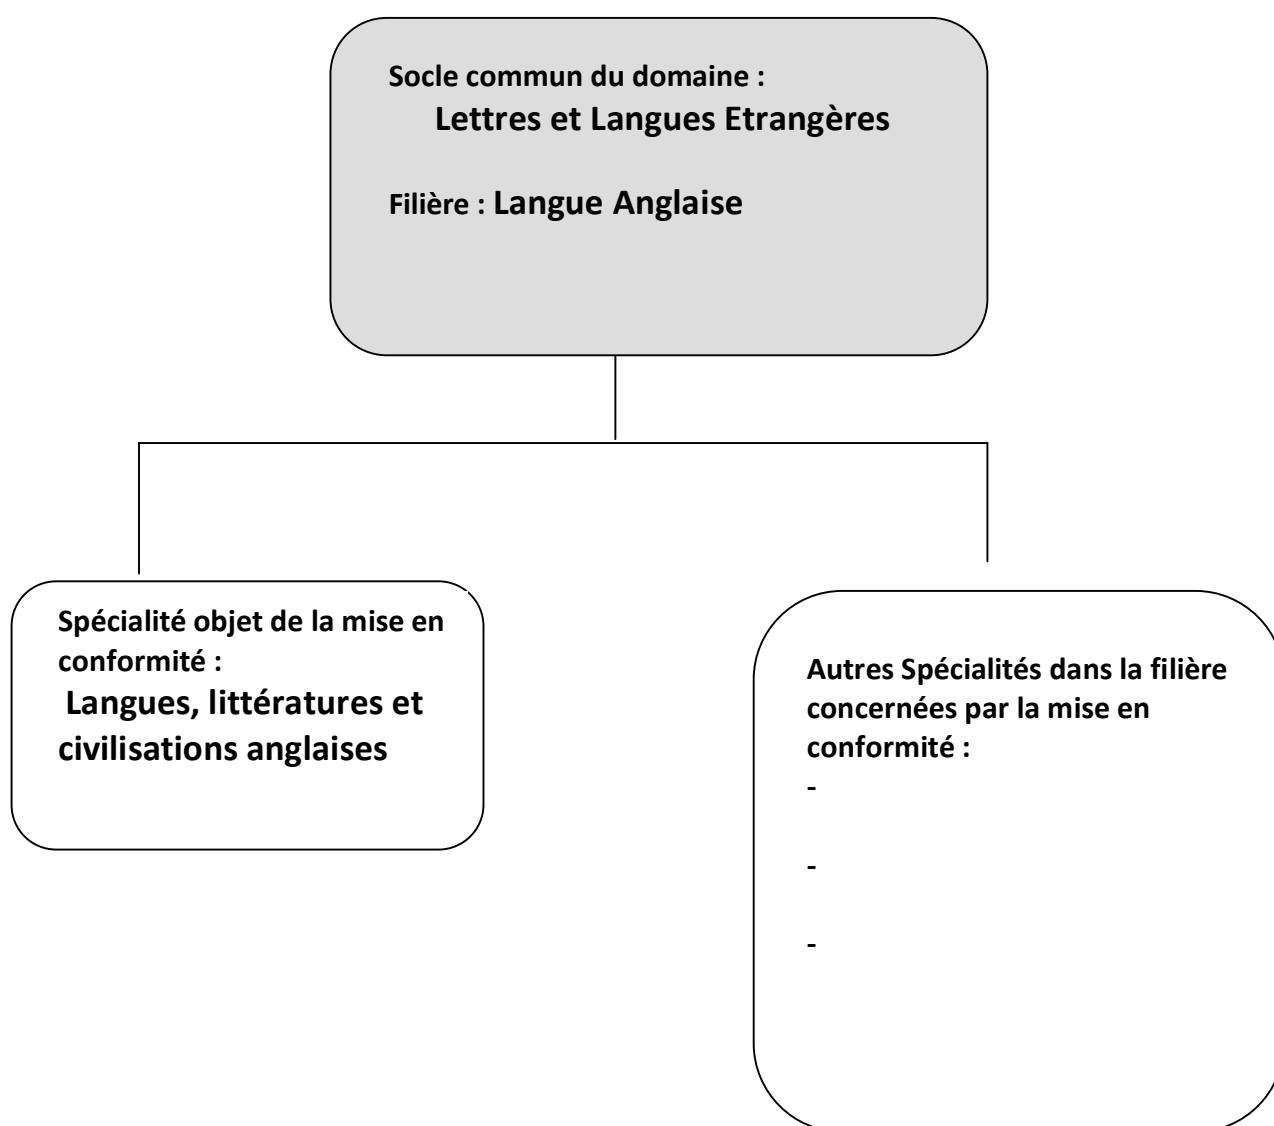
Socle commun du domaine :
Lettres et Langues Etrangères

Filière : Langue Anglaise

Spécialité objet de la mise en conformité :
Langues, littératures et civilisations anglaises

Autres Spécialités dans la filière concernées par la mise en conformité :
-

-

-